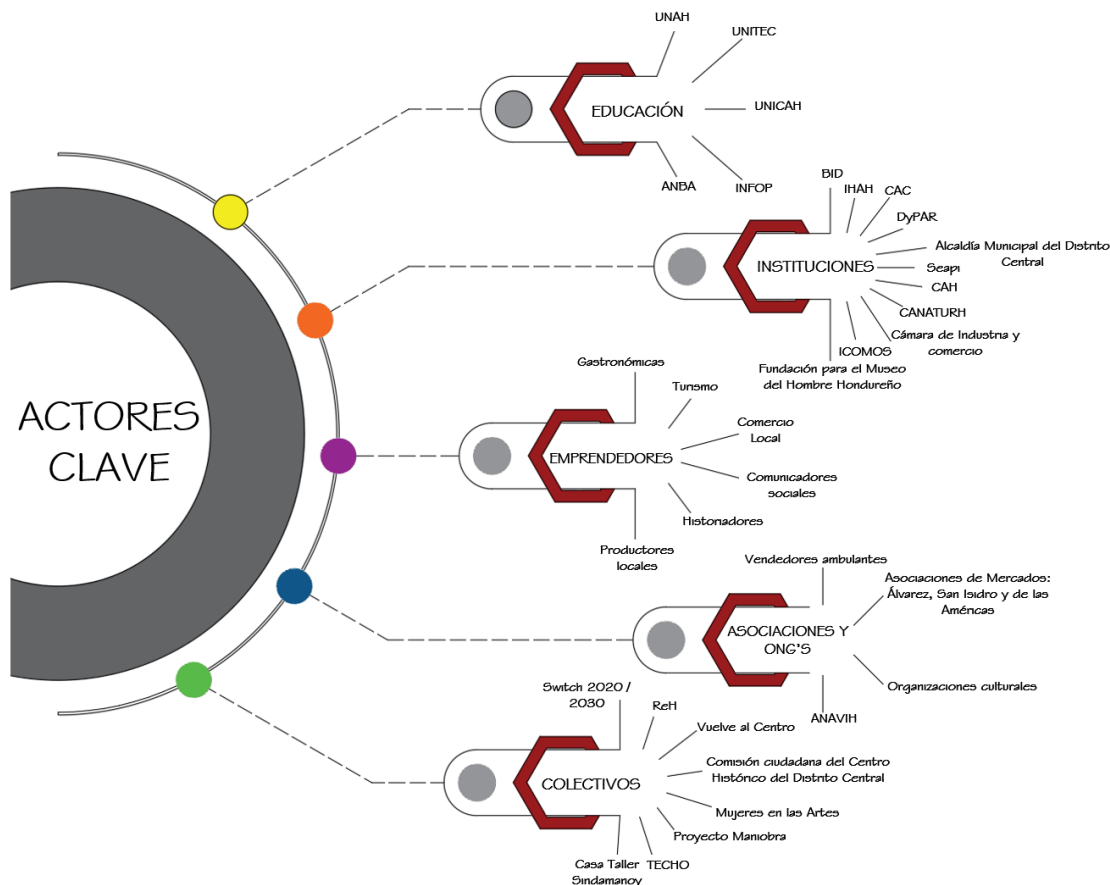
ACTORES CLAVE

EDUCACIÓN
UNAH
UNITEC
UNICAH
INFOP
ANBA

INSTITUCIONES
BID
IHAH
CAC
DyPAR
Alcaldía Municipal del Distrito Central
Seapi
CAH
CANATURH
Cámara de Industria y comercio
ICOMOS
Fundación para el Museo del Hombre Hondureño

EMPRENDEDORES
Gastronómicas
Turismo
Comercio Local
Comunicadores sociales
Historiadores
Productores locales

ASOCIACIONES Y ONG'S
Vendedores ambulantes
Asociaciones de Mercados: Álvarez, San Isidro y de las Américas
Organizaciones culturales
ANAVIH

COLECTIVOS
Switch 2020 / 2030
ReH
Vuelve al Centro
Comisión ciudadana del Centro Histórico del Distrito Central
Mujeres en las Artes
Proyecto Maniobra
TECHO
Casa Taller Sindamanoy